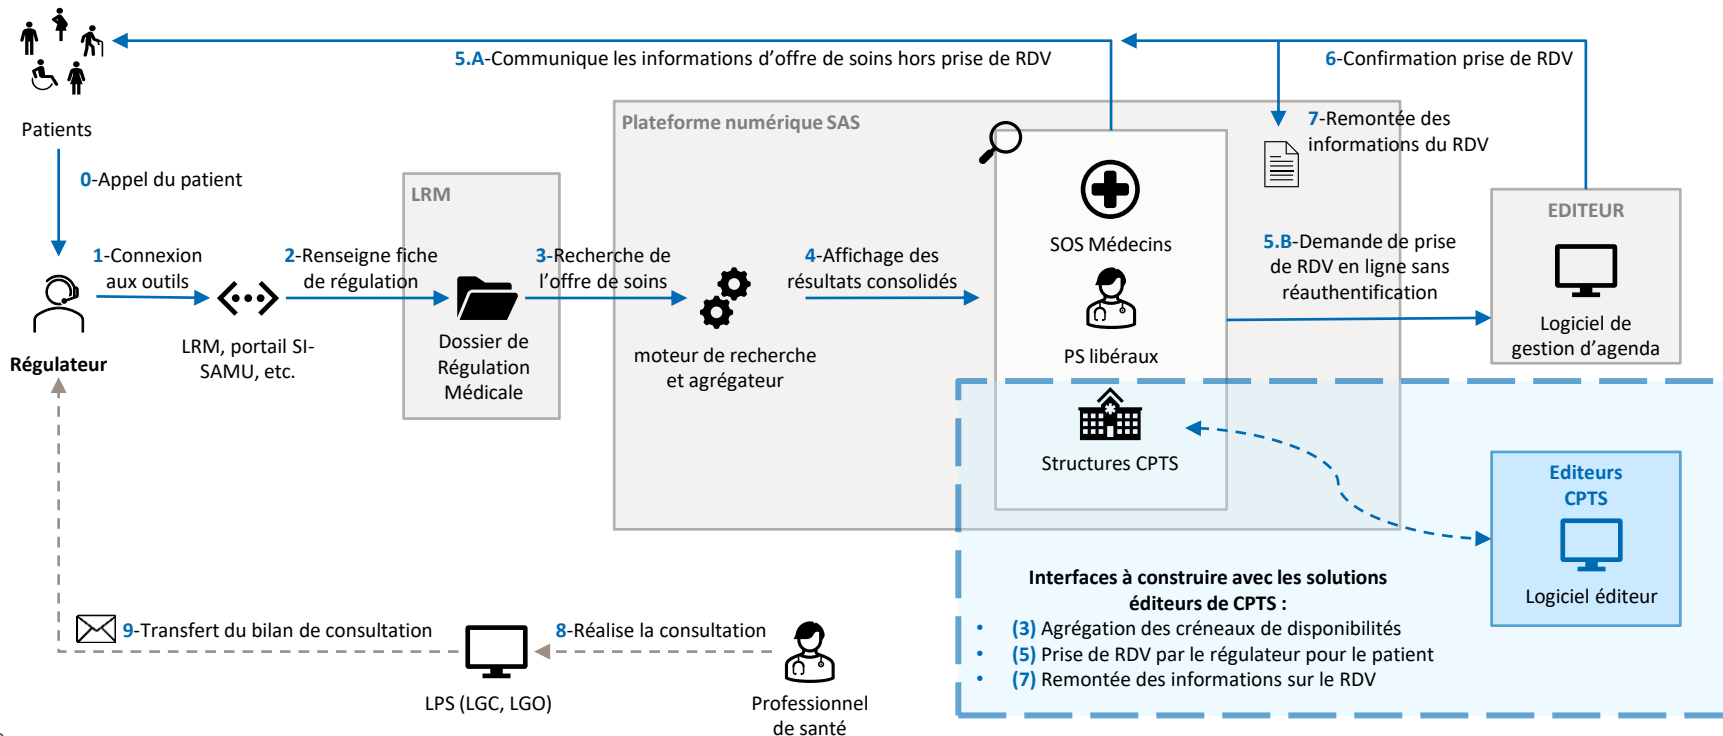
Patients

5.A-Communique les informations d'offre de soins hors prise de RDV

6-Confirmation prise de RDV

7-Remontée des informations du RDV

0-Appel du patient

Plateforme numérique SAS

LRM

1-Connexion aux outils

2-Renseigne fiche de régulation

3-Recherche de l'offre de soins

4-Affichage des résultats consolidés

SOS Médecins

5.B-Demande de prise de RDV en ligne sans réauthentification

EDITEUR

Logiciel de gestion d'agenda

Régulateur

LRM, portail SI-SAMU, etc.

Dossier de Régulation Médicale

moteur de recherche et agrégateur

PS libéraux

Structures CPTS

Editeurs CPTS

Logiciel éditeur

Interfaces à construire avec les solutions éditeurs de CPTS :

• (3) Agrégation des créneaux de disponibilités
• (5) Prise de RDV par le régulateur pour le patient
• (7) Remontée des informations sur le RDV

9-Transfert du bilan de consultation

8-Réalise la consultation

LPS (LGC, LGO)

Professionnel de santé